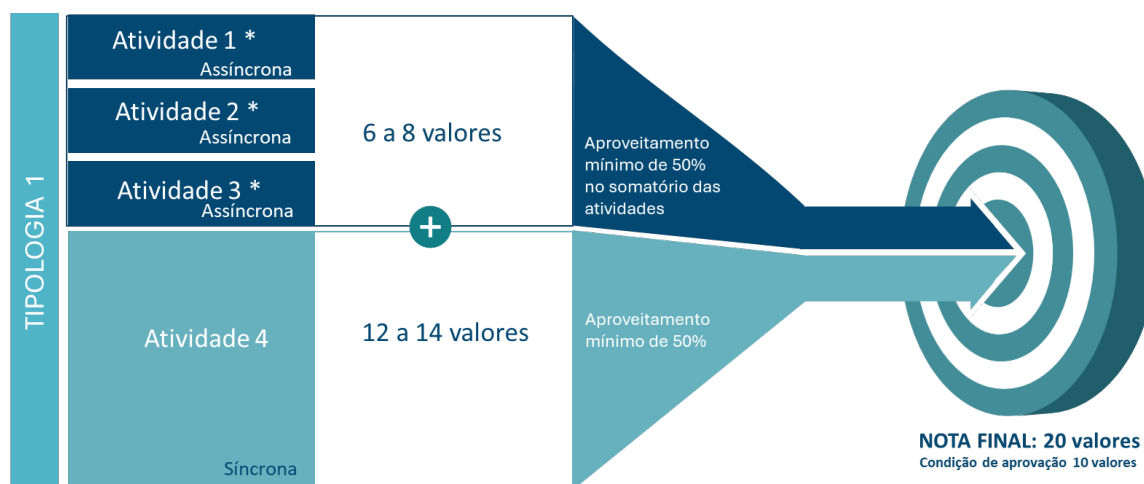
TIPOLOGIA 1

Atividade 1 *
Assíncrona

Atividade 2 *
Assíncrona

Atividade 3 *
Assíncrona

6 a 8 valores

Aproveitamento mínimo de 50% no somatório das atividades

+

Atividade 4

Síncrona

12 a 14 valores

Aproveitamento mínimo de 50%

NOTA FINAL: 20 valores
Condição de aprovação 10 valores